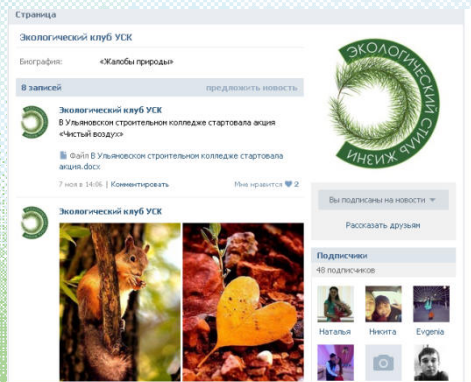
Страница

Экологический клуб УСК

Биография: «Жалобы природы»

8 записей

предложить новость

Экологический клуб УСК

В Ульяновском строительном колледже стартовала акция «Чистый воздух»

Файл В Ульяновском строительном колледже стартовала акция.docx

7 ноя в 14:06 | Комментировать

Мне нравится 2

Экологический клуб УСК

ЭКОЛОГИЧЕСКИЙ СТИЛЬ ЖИЗНИ

Вы подписаны на новости

Рассказать друзьям

Подписчики

48 подписчиков

Наталья

Никита

Evgenia